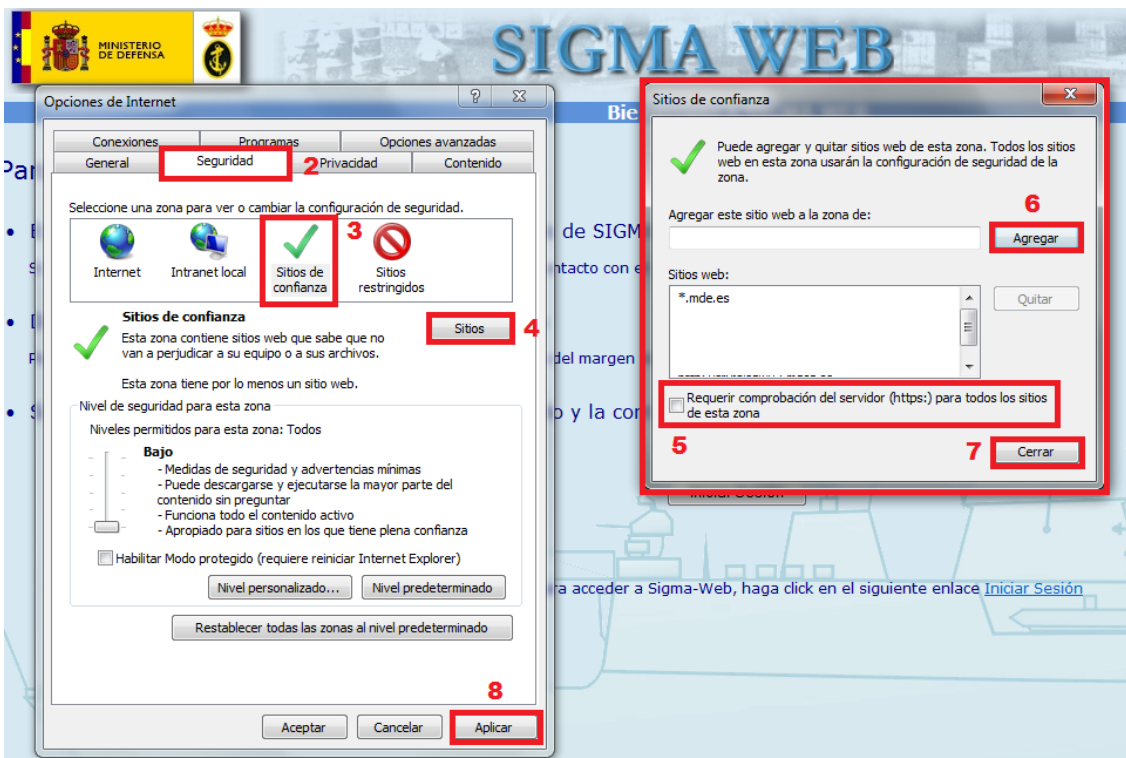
MINISTERIO DE DEFENSA

SIGMA WEB

Opciones de Internet

Conexiones | Programas | Opciones avanzadas
General | Seguridad | Privacidad | Contenido

2

Seleccione una zona para ver o cambiar la configuración de seguridad.

Internet | Intranet local | Sitios de confianza | Sitios restringidos

3

Sitios de confianza
Esta zona contiene sitios web que sabe que no van a perjudicar a su equipo o a sus archivos.

Sitios

4

Esta zona tiene por lo menos un sitio web.

Nivel de seguridad para esta zona
Niveles permitidos para esta zona: Todos

Bajo
- Medidas de seguridad y advertencias mínimas
- Puede descargarse y ejecutarse la mayor parte del contenido sin preguntar
- Funciona todo el contenido activo
- Apropiado para sitios en los que tiene plena confianza

Habilitar Modo protegido (requiere reiniciar Internet Explorer)

Nivel personalizado... | Nivel predeterminado

Restablecer todas las zonas al nivel predeterminado

8

Aceptar | Cancelar | Aplicar

Sitios de confianza

Puede agregar y quitar sitios web de esta zona. Todos los sitios web en esta zona usarán la configuración de seguridad de la zona.

Agregar este sitio web a la zona de:

6

Agregar

Sitios web:
*.mde.es

Quitar

Requerir comprobación del servidor (https:) para todos los sitios de esta zona

5

7

Cerrar

Bie

Par

de SIGM

ntacto con e

del margen

o y la co

Iniciar Sesión

ra acceder a Sigma-Web, haga click en el siguiente enlace Iniciar Sesión